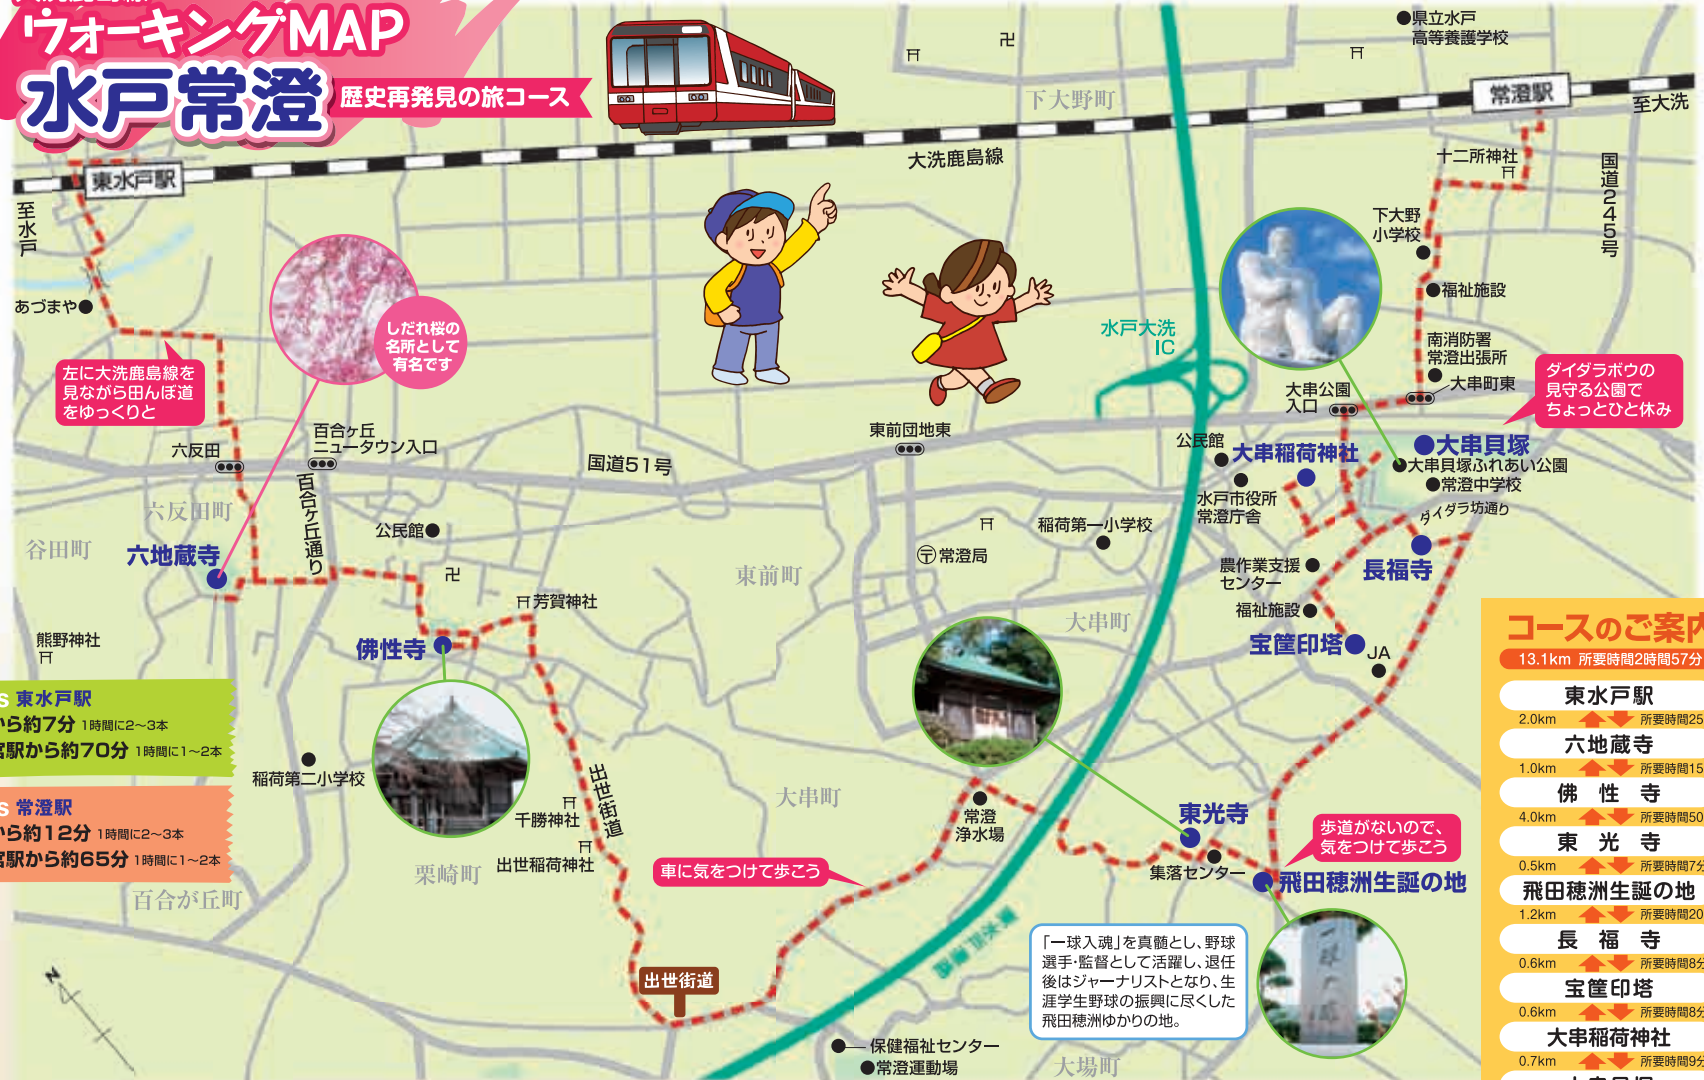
ウォーキングMAP
水戸常澄
歴史再発見の旅コース

●県立水戸高等養護学校
下大野町
常澄駅
至大洗
大洗鹿島線
東水戸駅
至水戸
十二所神社
国道245号
下大野小学校
●福祉施設
南消防署常澄出張所
大串町東
あづまや●
しだれ桜の名所として有名です
左に大洗鹿島線を見ながら田んぼ道をゆっくりと
水戸大洗IC
大串公園入口
ダイダラボウの見守る公園でちょっとひと休み
六反田
百合ヶ丘ニュータウン入口
国道51号
東前団地東
公民館
大串稲荷神社
大串貝塚
●大串貝塚ふれあい公園
●常澄中学校
ダイダラ坊通り
水戸市役所常澄庁舎
六反田町
谷田町
六地蔵寺
百合ケ丘通り
公民館●
常澄局
稲荷第一小学校
長福寺
農作業支援センター
福祉施設
東前町
芳賀神社
大串町
宝篋印塔
JA
熊野神社
佛性寺
東水戸駅
から約7分 1時間に2~3本
駅から約70分 1時間に1~2本
稲荷第二小学校
常澄駅
から約12分 1時間に2~3本
駅から約65分 1時間に1~2本
千勝神社
出世街道
大串町
常澄浄水場
東光寺
歩道がないので、気をつけて歩こう
車に気をつけて歩こう
栗崎町
出世稲荷神社
集落センター
飛田穂洲生誕の地
百合が丘町
出世街道
「一球入魂」を真髄とし、野球選手・監督として活躍し、退任後はジャーナリストとなり、生涯学生野球の振興に尽くした飛田穂洲ゆかりの地。
保健福祉センター
●常澄運動場
大場町

コースのご案内
13.1km 所要時間2時間57分
東水戸駅
2.0km 所要時間25
六地蔵寺
1.0km 所要時間15
佛性寺
4.0km 所要時間50
東光寺
0.5km 所要時間7分
飛田穂洲生誕の地
1.2km 所要時間20
長福寺
0.6km 所要時間8分
宝篋印塔
0.6km 所要時間8分
大串稲荷神社
0.7km 所要時間9分